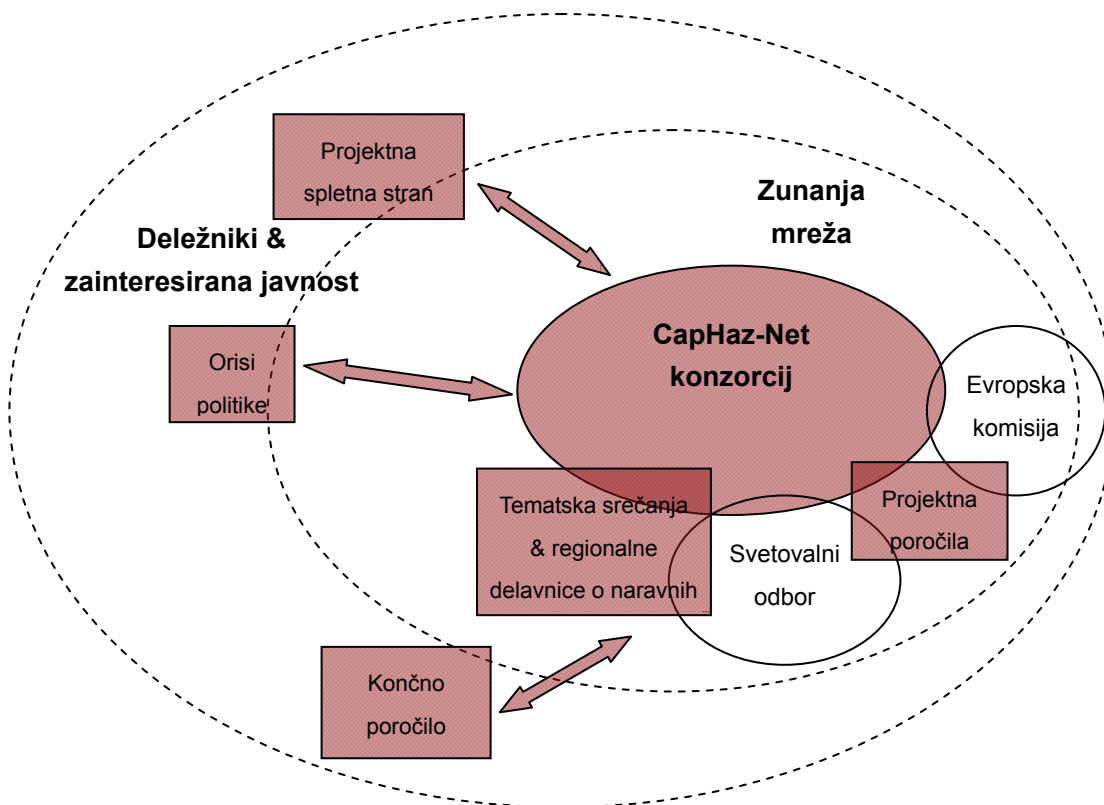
Projektna spletna stran

Zunanja mreža

Deležniki & zainteresirana javnost

Orisi politike

CapHaz-Net konzorcij

Evropska komisija

Tematska srečanja & regionalne delavnice o naravnih

Svetovalni odbor

Projektna poročila

Končno poročilo